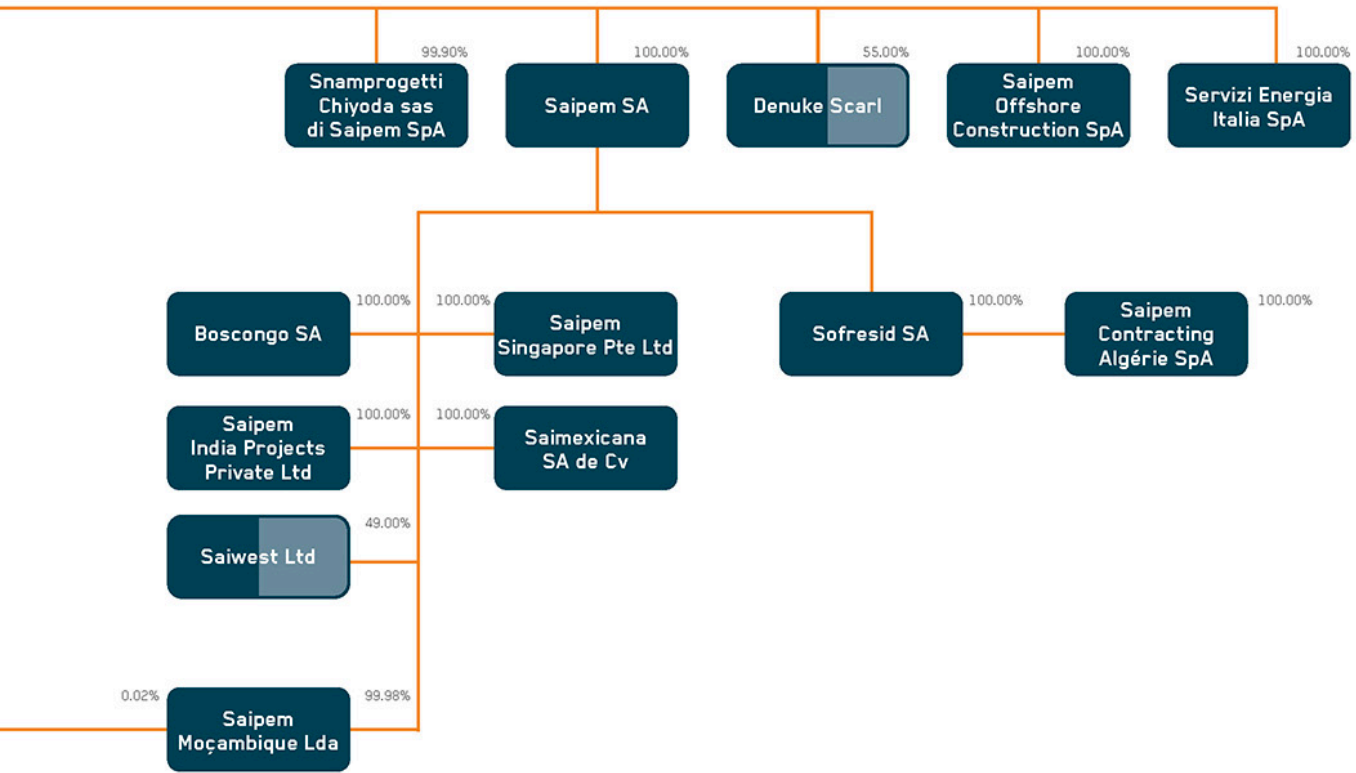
99.90%
Snamprogetti Chiyoda sas di Saipem SpA

100.00%
Saipem SA

55.00%
Denuke Scarl

100.00%
Saipem Offshore Construction SpA

100.00%
Servizi Energia Italia SpA

100.00%
Boscongo SA

100.00%
Saipem Singapore Pte Ltd

100.00%
Sofresid SA

100.00%
Saipem Contracting Algérie SpA

100.00%
Saipem India Projects Private Ltd

100.00%
Saimexicana SA de Cv

49.00%
Saiwest Ltd

0.02%
99.98%
Saipem Moçambique Lda